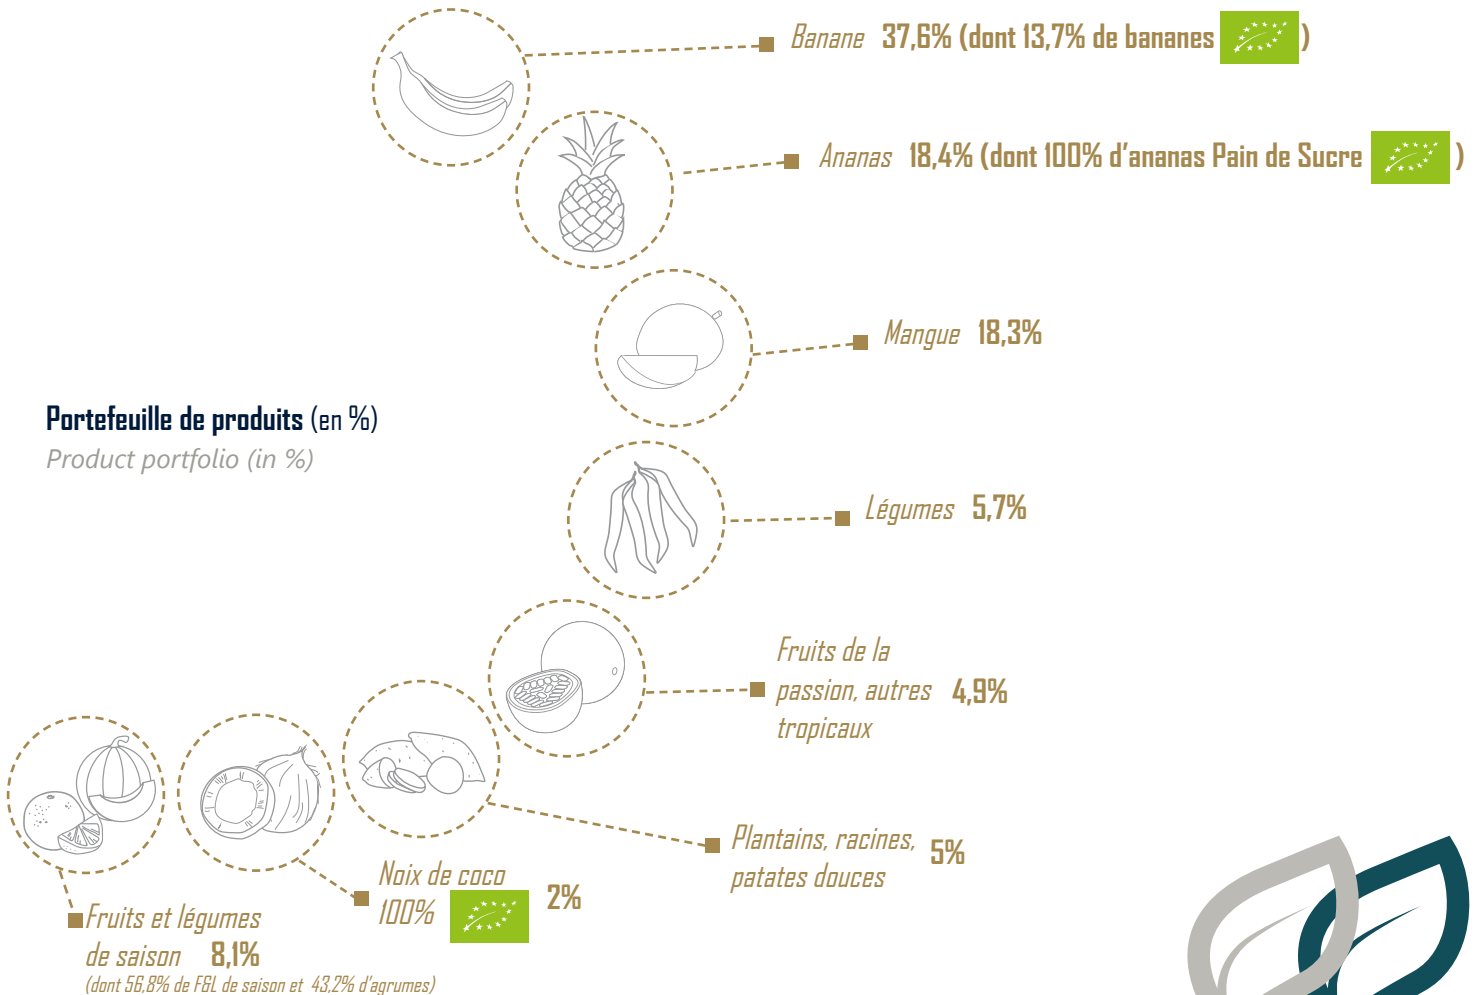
Banane 37,6% (dont 13,7% de bananes )

Ananas 18,4% (dont 100% d'ananas Pain de Sucre )

Mangue 18,3%

Portefeuille de produits (en %)
Product portfolio (in %)

Légumes 5,7%

Fruits de la passion, autres tropicaux 4,9%

Plantains, racines, patates douces 5%

Noix de coco 100% 2%

Fruits et légumes de saison 8,1%
(dont 56,8% de F&L de saison et 43,2% d'agrumes)